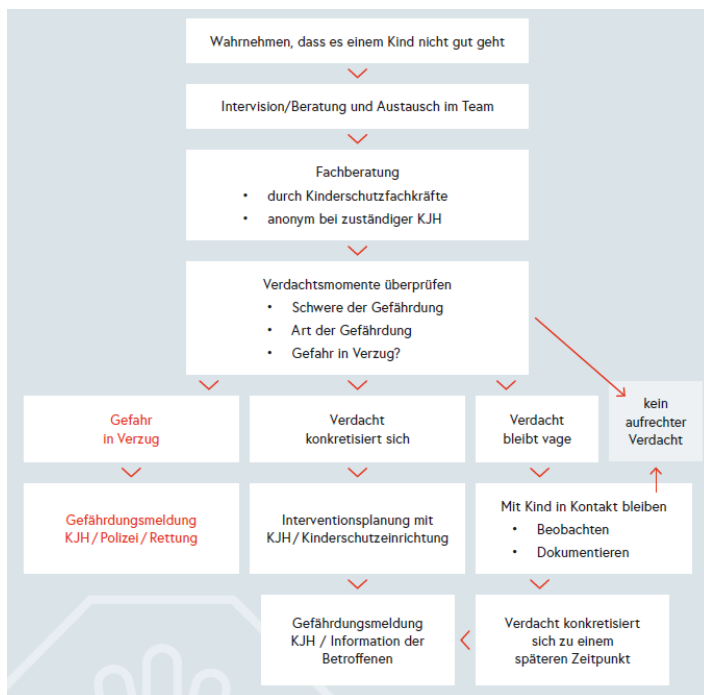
Wahrnehmen, dass es einem Kind nicht gut geht

Intervision/Beratung und Austausch im Team

Fachberatung
• durch Kinderschutzfachkräfte
• anonym bei zuständiger KJH

Verdachtsmomente überprüfen
• Schwere der Gefährdung
• Art der Gefährdung
• Gefahr in Verzug?

Gefahr in Verzug

Verdacht konkretisiert sich

Verdacht bleibt vage

kein aufrechter Verdacht

Gefährdungsmeldung KJH / Polizei / Rettung

Interventionsplanung mit KJH / Kinderschutzeinrichtung

Mit Kind in Kontakt bleiben
• Beobachten
• Dokumentieren

Gefährdungsmeldung KJH / Information der Betroffenen

Verdacht konkretisiert sich zu einem späteren Zeitpunkt